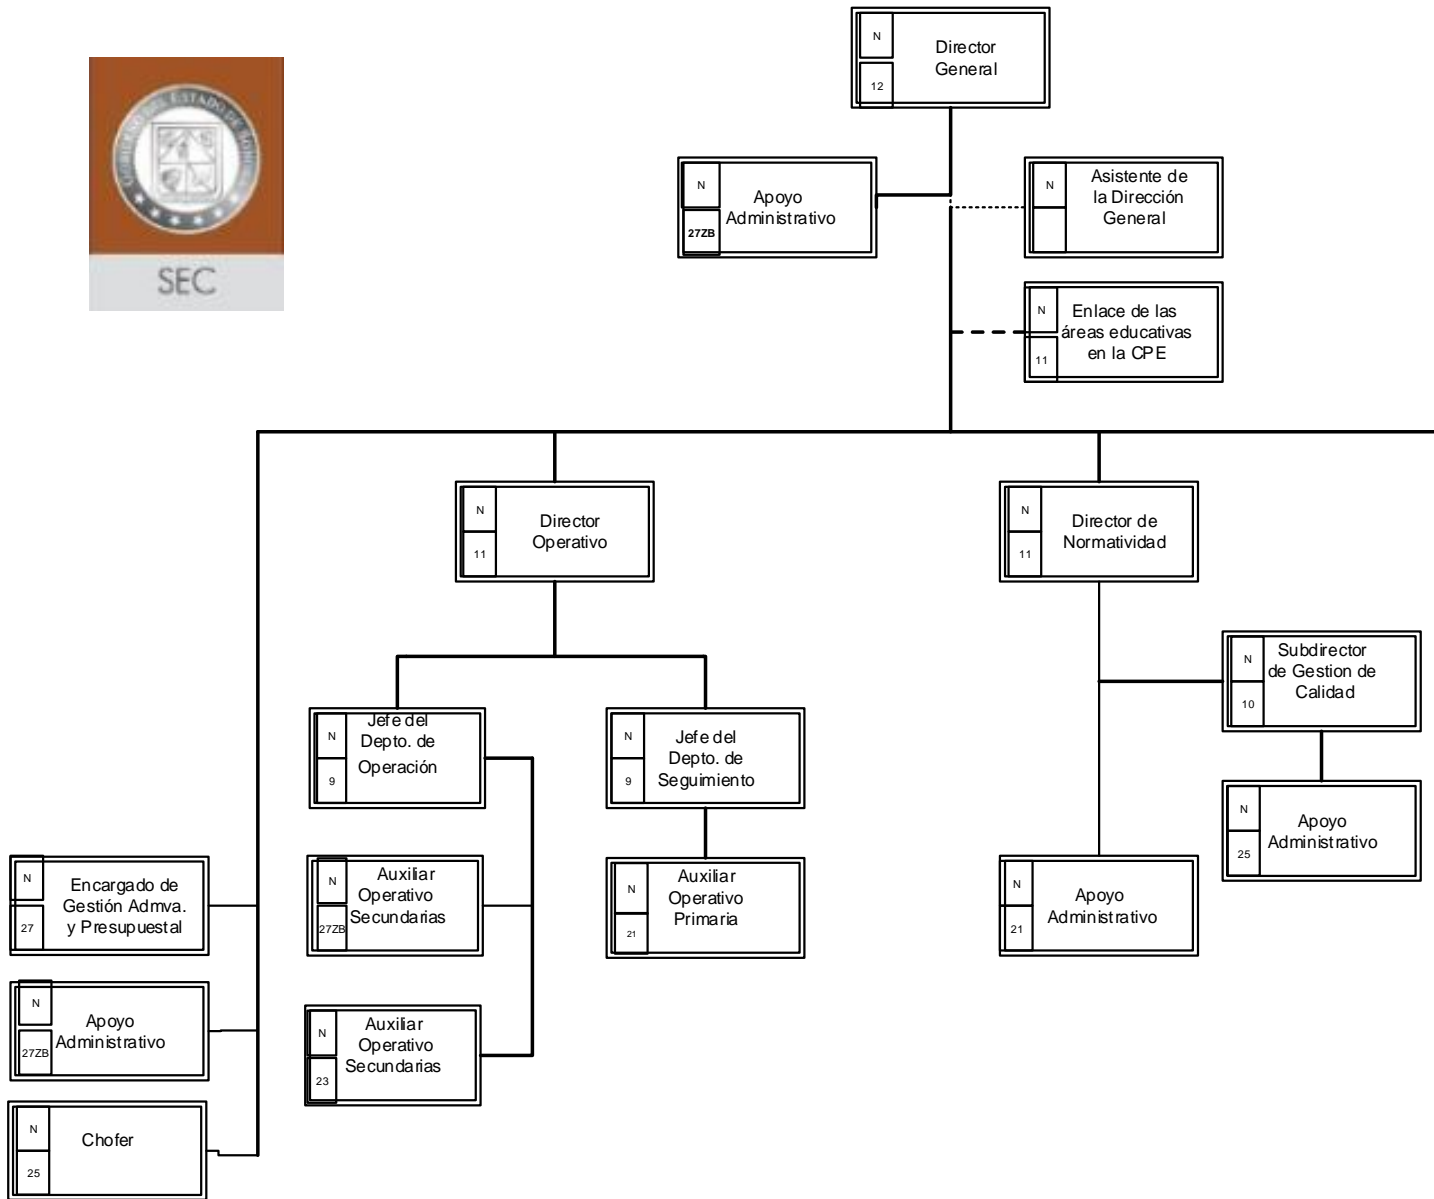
GOBIERNO DEL ESTADO DE SONORA

SEC

N
12
Director General

N
27ZB
Apoyo Administrativo

N
Asistente de la Dirección General

N
11
Enlace de las áreas educativas en la CPE

N
11
Director Operativo

N
11
Director de Normatividad

N
10
Subdirector de Gestion de Calidad

N
25
Apoyo Administrativo

N
9
Jefe del Depto. de Operación

N
9
Jefe del Depto. de Seguimiento

N
27
Encargado de Gestión Admva. y Presupuestal

N
27ZB
Auxiliar Operativo Secundarias

N
21
Auxiliar Operativo Primaria

N
21
Apoyo Administrativo

N
27ZB
Apoyo Administrativo

N
23
Auxiliar Operativo Secundarias

N
25
Chofer